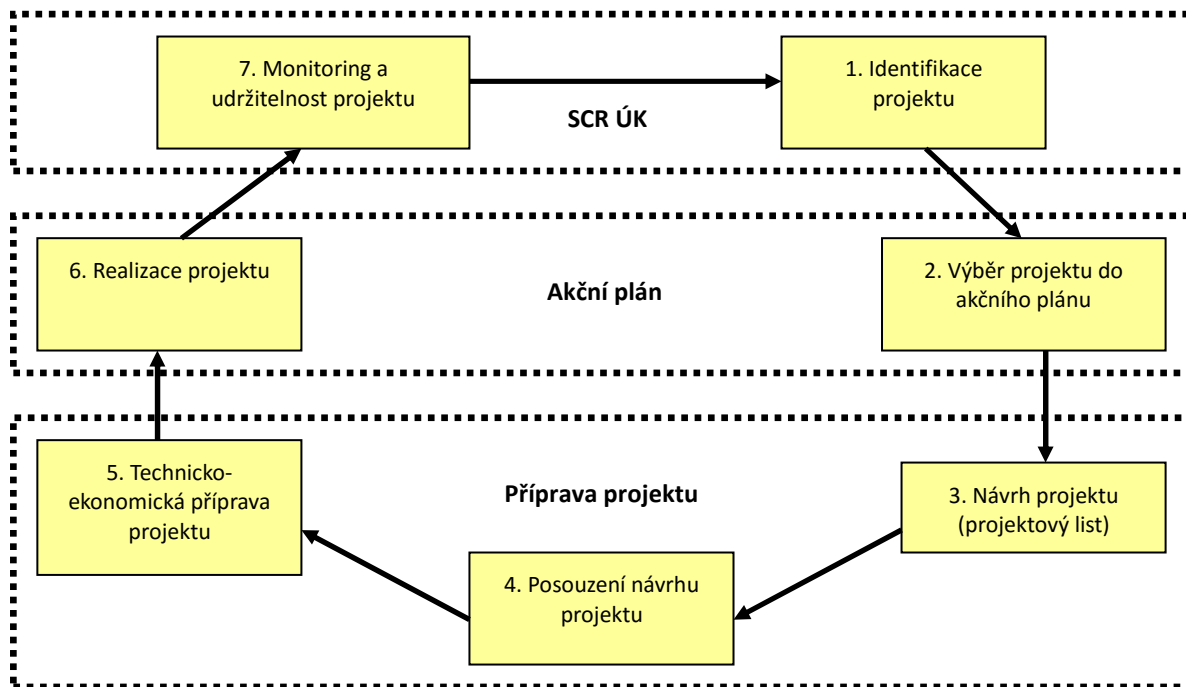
7. Monitoring a udržitelnost projektu

SCR ÚK

1. Identifikace projektu

6. Realizace projektu

Akční plán

2. Výběr projektu do akčního plánu

5. Technicko-ekonomická příprava projektu

Příprava projektu

3. Návrh projektu (projektový list)

4. Posouzení návrhu projektu